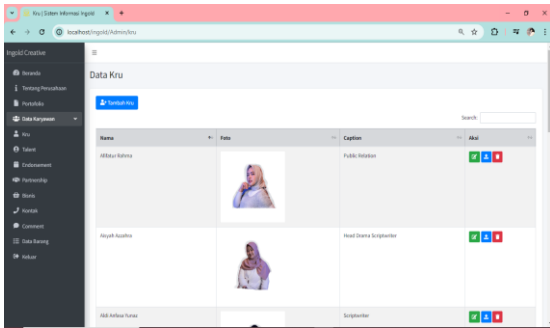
Kru | Sistem Informasi Ingold ×

localhost/ingold/Admin/kru

Ingold Creative

≡

Beranda

Tentang Perusahaan

Portofolio

Data Karyawan

Kru

Talent

Endorsement

Partnership

Bisnis

Kontak

Comment

Data Barang

Keluar

Data Kru

Tambah Kru

Search

| Nama | Foto | Caption | Aksi |
|---|---|---|---|
| Afifatur Rahma | | Public Relation | |
| Aisyah Auszhra | | Head Drama Scriptwriter | |
| Aldi Anfasa Yunus | | Scriptwriter | |